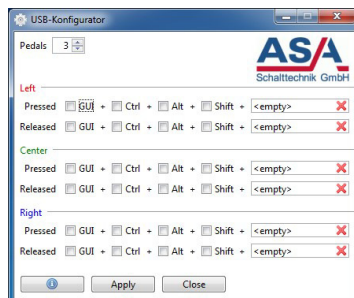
USB-Konfigurator

Pedals 3

ASA Schalttechnik GmbH

Left

Pressed GUI + Ctrl + Alt + Shift + <empty>

Released GUI + Ctrl + Alt + Shift + <empty>

Center

Pressed GUI + Ctrl + Alt + Shift + <empty>

Released GUI + Ctrl + Alt + Shift + <empty>

Right

Pressed GUI + Ctrl + Alt + Shift + <empty>

Released GUI + Ctrl + Alt + Shift + <empty>

Apply Close